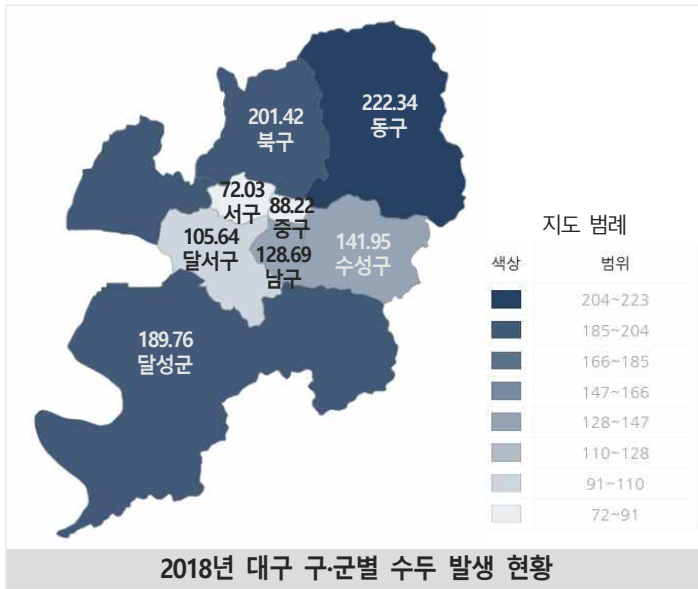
201.42
북구

222.34
동구

72.03
서구

88.22
중구

105.64
달서구

128.69
남구

141.95
수성구

189.76
달성군

지도 범례

| 색상 | 범위 |
|---|---|
| | 204~223 |
| | 185~204 |
| | 166~185 |
| | 147~166 |
| | 128~147 |
| | 110~128 |
| | 91~110 |
| | 72~91 |

2018년 대구 구·군별 수두 발생 현황